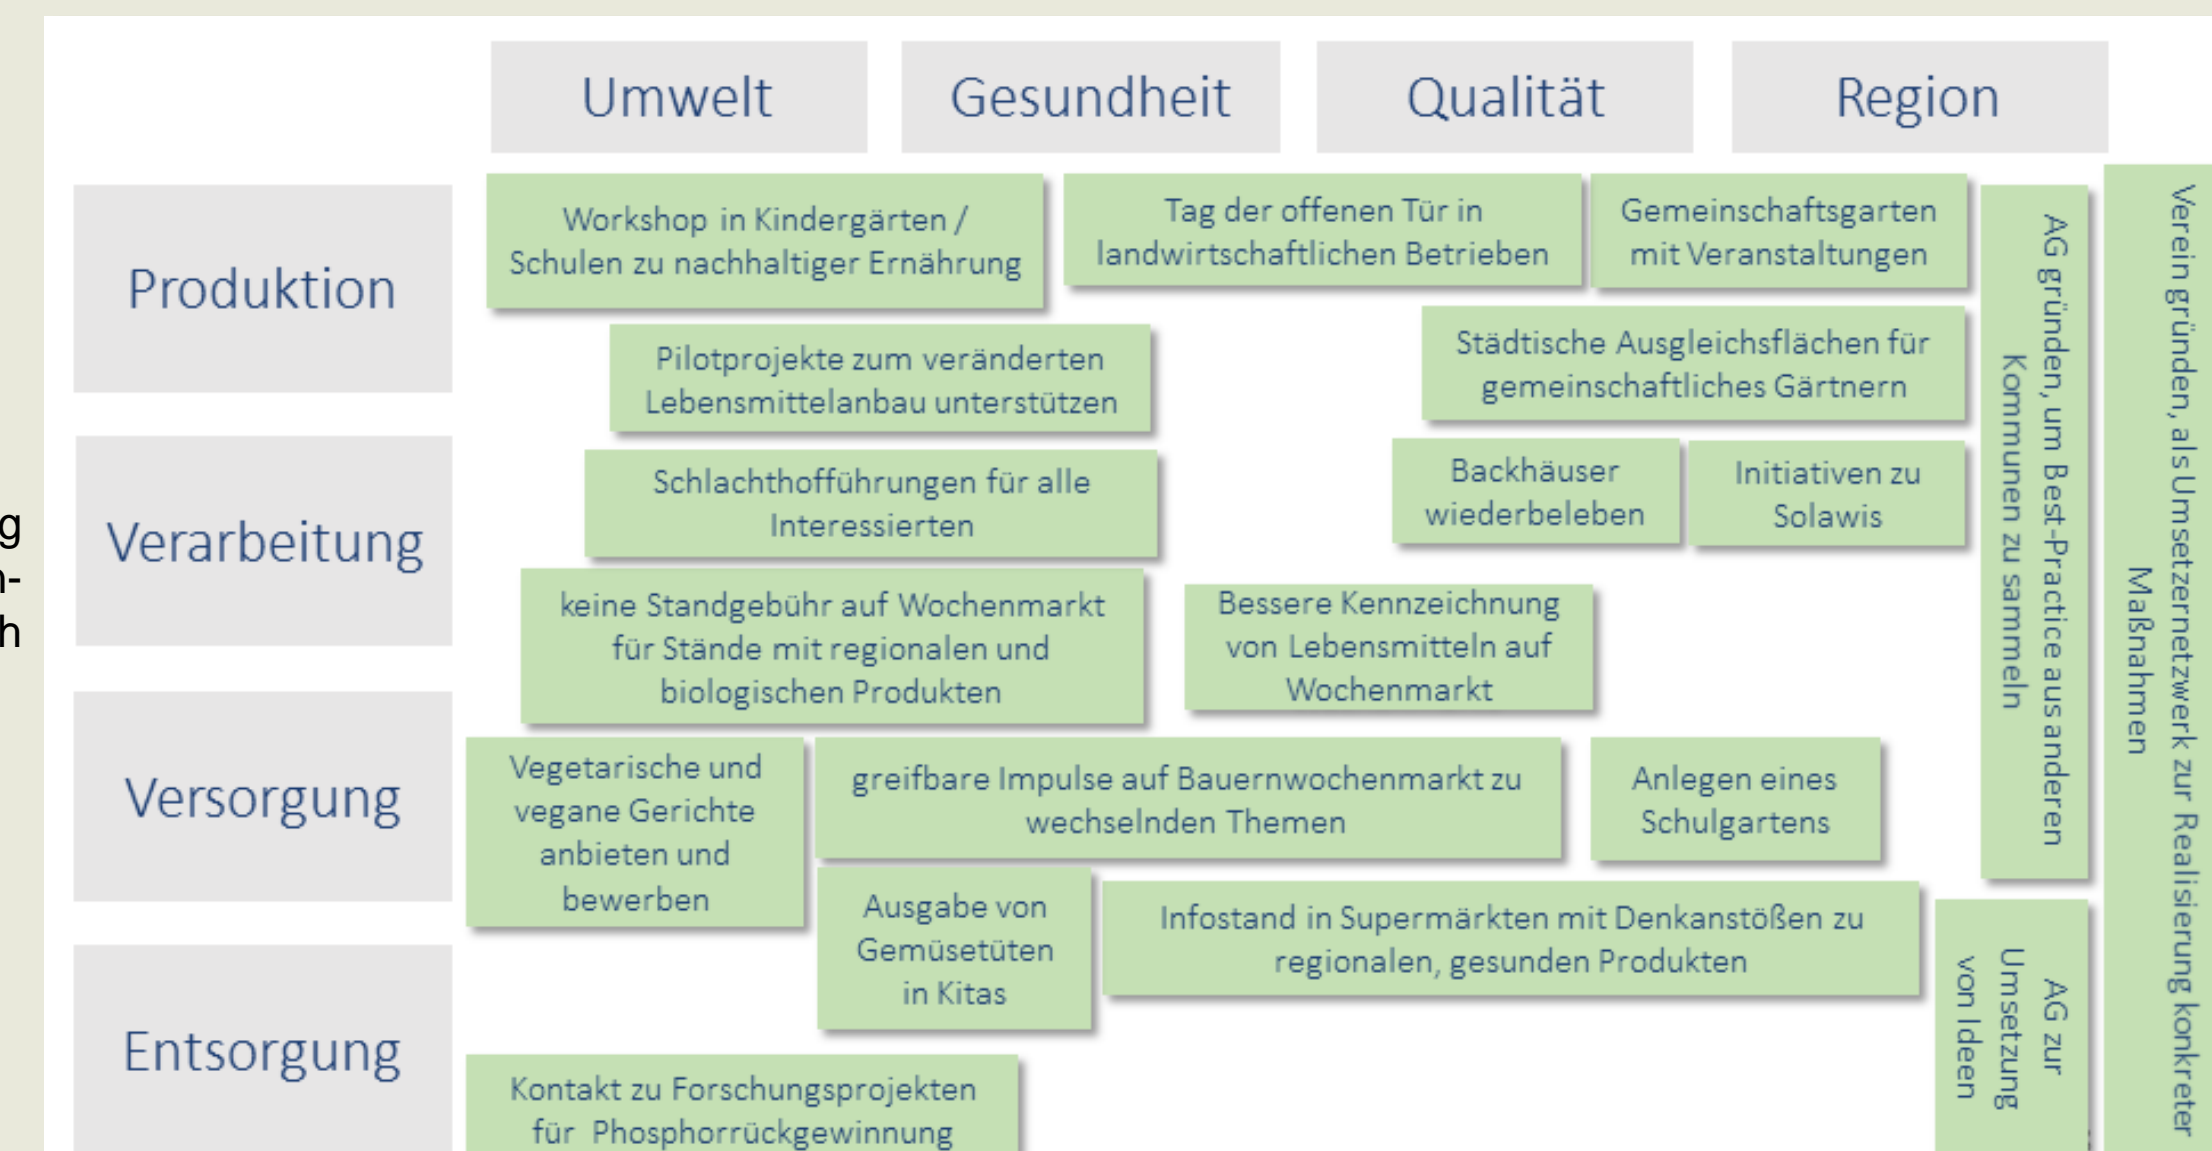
g
n-
h

Umwelt

Gesundheit

Qualität

Region

Produktion

Workshop in Kindergärten / Schulen zu nachhaltiger Ernährung

Tag der offenen Tür in landwirtschaftlichen Betrieben

Gemeinschaftsgarten mit Veranstaltungen

Pilotprojekte zum veränderten Lebensmittelanbau unterstützen

Städtische Ausgleichsflächen für gemeinschaftliches Gärtnern

Verarbeitung

Schlachthofführungen für alle Interessierten

Backhäuser wiederbeleben

Initiativen zu Solawis

keine Standgebühr auf Wochenmarkt für Stände mit regionalen und biologischen Produkten

Bessere Kennzeichnung von Lebensmitteln auf Wochenmarkt

Versorgung

Vegetarische und vegane Gerichte anbieten und bewerben

greifbare Impulse auf Bauernwochenmarkt zu wechselnden Themen

Anlegen eines Schulgartens

Ausgabe von Gemüsetüten in Kitas

Infostand in Supermärkten mit Denkanstößen zu regionalen, gesunden Produkten

Entsorgung

Kontakt zu Forschungsprojekten für Phosphorrückgewinnung

AG gründen, um Best-Practice aus anderen Kommunen zu sammeln

AG zur Umsetzung von Ideen

Verein gründen, als Umsetzernetzwerk zur Realisierung konkreter Maßnahmen